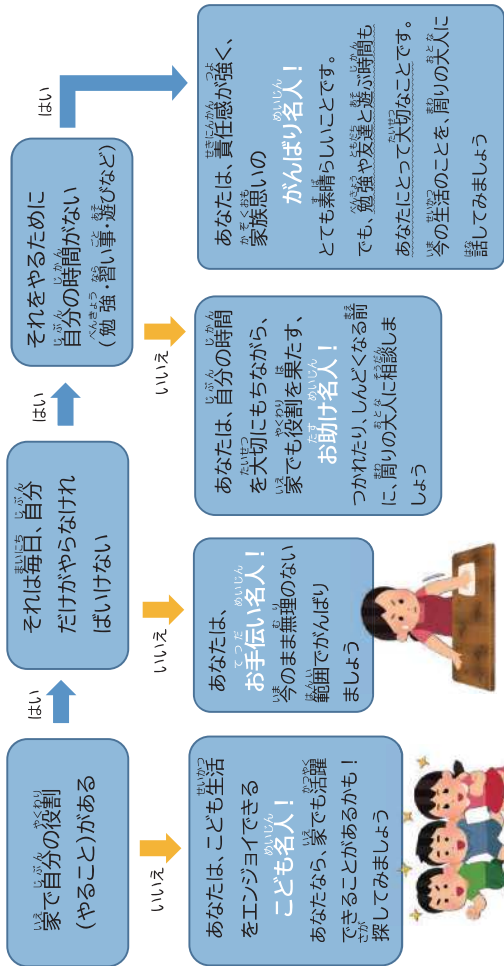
家で自分の役割（やること）がある

はい

いいえ

あなたは、こども生活をエンジョイできるこども名人！
あなたなら、家でも活躍できることがあるかも！探してみましょう

それは毎日、自分だけがやらなければいけない

はい

いいえ

あなたは、お手伝い名人！
今のまま無理のない範囲でがんばりましょう

それをやるために自分の時間がない（勉強・習い事・遊びなど）

はい

いいえ

あなたは、自分の時間を大切にもちながら、家でも役割を果たす、お助け名人！
つかれたり、しんどくなる前に、周りの大人に相談しましょう

あなたは、責任感が強く、家族思いのがんばり名人！
とても素晴らしいことです。
でも、勉強や友達と遊ぶ時間もあなたにとって大切なことです。
今の生活のことを、周りの大人に話してみましょう